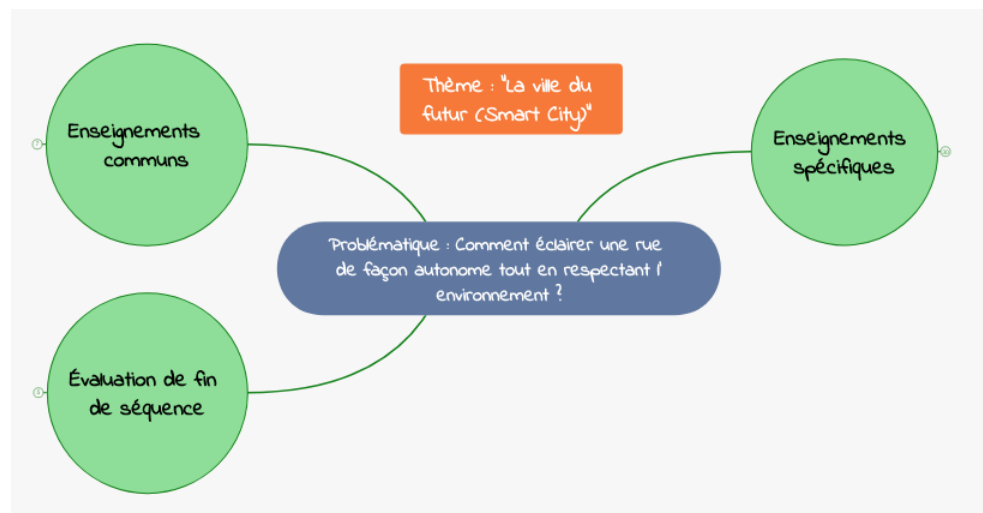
Thème : "La ville du futur (Smart City)"

Enseignements communs

Enseignements spécifiques

Problématique : Comment éclairer une rue de façon autonome tout en respectant l' environnement ?

Évaluation de fin de séquence